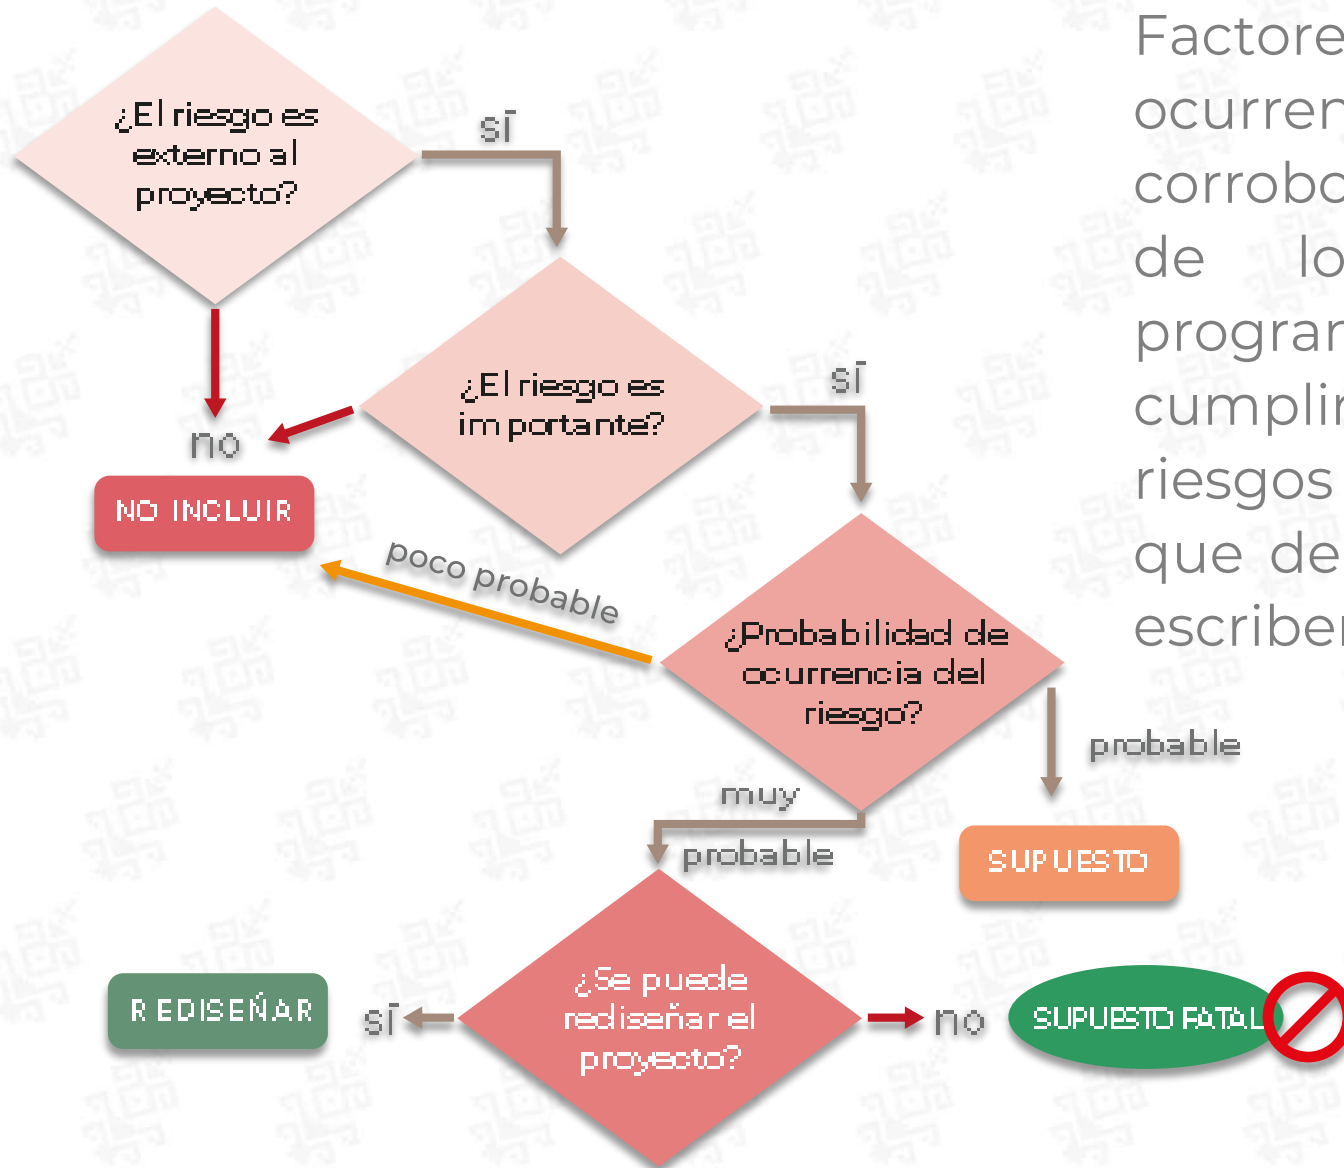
¿El riesgo es externo al proyecto?

sí

no

¿El riesgo es importante?

sí

NO INCLUIR

poco probable

¿Probabilidad de ocurrencia del riesgo?

probable

muy probable

SUPUESTO

REDISEÑAR

sí

¿Se puede rediseñar el proyecto?

no

SUPUESTO FATAL

Factore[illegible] ocurren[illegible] corrobo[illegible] de lo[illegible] progra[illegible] cumpli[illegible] riesgos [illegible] que de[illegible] escribe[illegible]